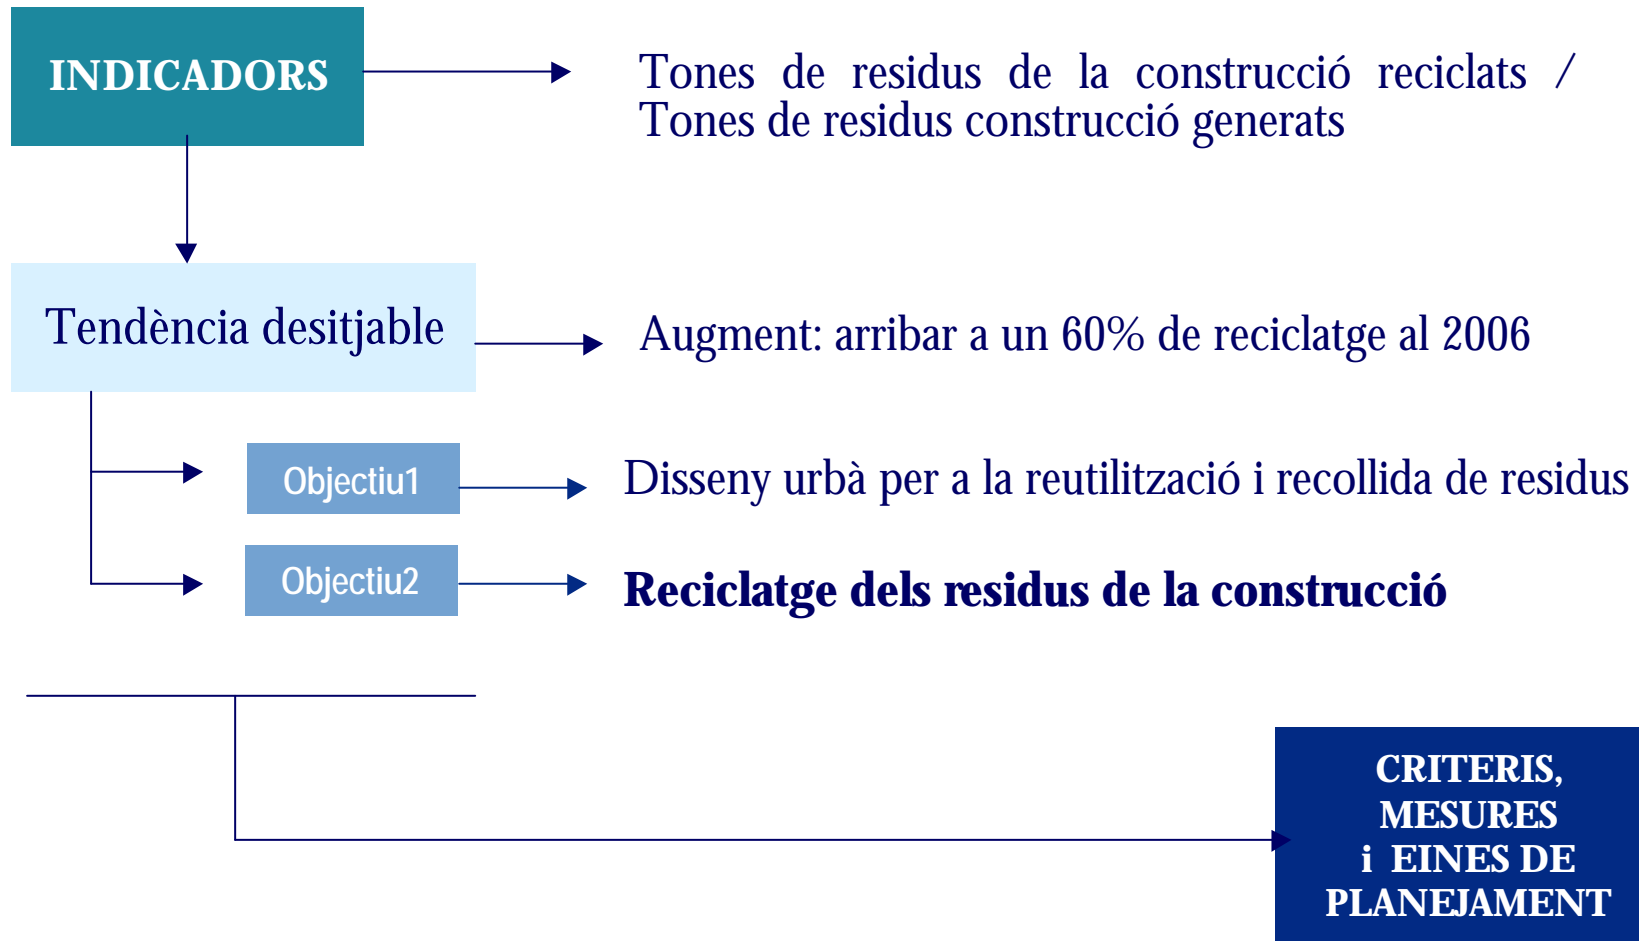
INDICADORS

Tones de residus de la construcció reciclats / Tones de residus construcció generats

Tendència desitjable

Augment: arribar a un 60% de reciclatge al 2006

Objectiu1

Disseny urbà per a la reutilització i recollida de residus

Objectiu2

Reciclatge dels residus de la construcció

CRITERIS, MESURES i EINES DE PLANEJAMENT